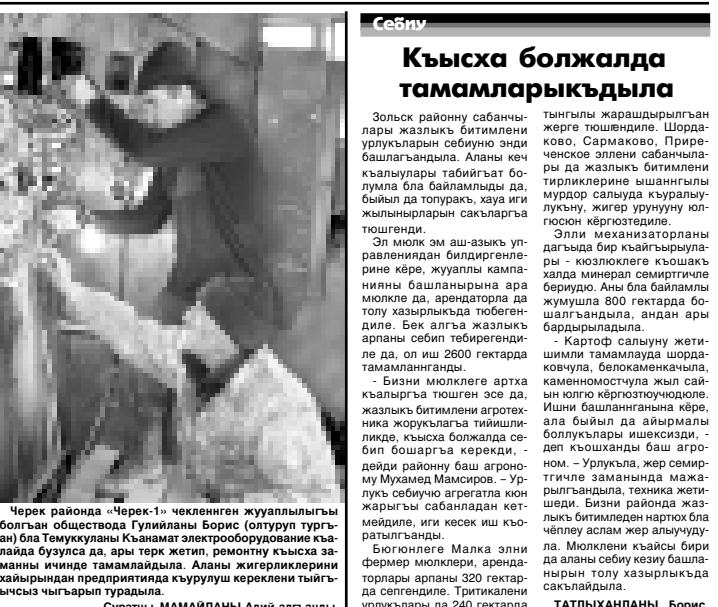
Черек районда «Черек-1» чекленнген жууаплылыгъы болгъан обществода Гулийланы Борис (олтуруп тургъан) бла Темуккуланы Къанамат электрооборудование къалайда бузулса да, ары терк жетип, ремонтну къысха заманны ичинде тамамлайдыла. Аланы жигерликлерини хайырындан предприятияда къурулуш кереклени тыйгъычсыз чыгъарып турадыла.

Суратны МАМАЙЛАНЫ Алий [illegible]

Себиу

Къысха болжалда тамамларыкъдыла

Зольск районну сабанчылары жазлыкъ битимлени урлукъларын себиуню энди башлагъандыла. Аланы кеч къалыулары табийгъат болумла бла байламлыды да, быйыл да топуракъ, хауа иги жылыныларын сакъларгъа тюшгенди.

Эл мюлк эм аш-азыкъ управлениядан билдиргенлерине кёре, жууаплы кампанияны башланырына ара мюлкле да, арендаторла да толу хазырлыкъда тюбегендиле. Бек алгъа жазлыкъ арпаны себип тебирегендиле да, ол иш 2600 гектарда тамамланнганды.

- Бизни мюлклеге артха къалыргъа тюшген эсе да, жазлыкъ битимлени агротехника жорукъларгъа тийишлиликде, къысха болжалда себип бошаргъа керекди, - дейди районну баш агроному Мухамед Мамсиров. – Урлукъ себиучю агрегатла кюн жарыгъы сабанладан кетмейдиле, иги кесек иш къоратылгъанды.

Бюгюнлеге Малка элни фермер мюлклери, арендаторлары арпаны 320 гектарда сепгендиле. Тритикалени урлукъларын да 240 гектарда тынгылы жарашдырылгъан жерге тюшендиле. Шордаково, Сармаково, Приречёнское эллени сабанчылары да жазлыкъ битимлени тирликлерине ышаннгылы мурдор салыуда къуралыулукъну, жигер урунууну юлгюсюн кёргюзтедиле.

Элли механизаторланы дагъыда бир къайгъырыулары - кюзлюклеге къошакъ халда минерал семиртгичле бериудю. Аны бла байламлы жумушла 800 гектарда бошалгъандыла, андан ары бардырыладыла.

- Картоф салыуну жетишимли тамамлауда шордаковчула, белокаменкачыла, каменномостчула жыл сайын юлгю кёргюзтюучюдюле. Ишни башланнганына кёре, ала быйыл да айырмалы боллукъларын ишексизди, - деп къошханды баш агроном. – Урлукъла, жер семиртгичле заманында мажарылгъандыла, техника жетишеди. Бизни районда жазлыкъ битимледен нартюх бла чёплеу аслам жер алыучудула. Мюлклени къайсы бири да аланы себиу кезиу башланырын толу хазырлыкъда сакълайдыла.

ТАТЛЫХАНЛАНЫ Борис.